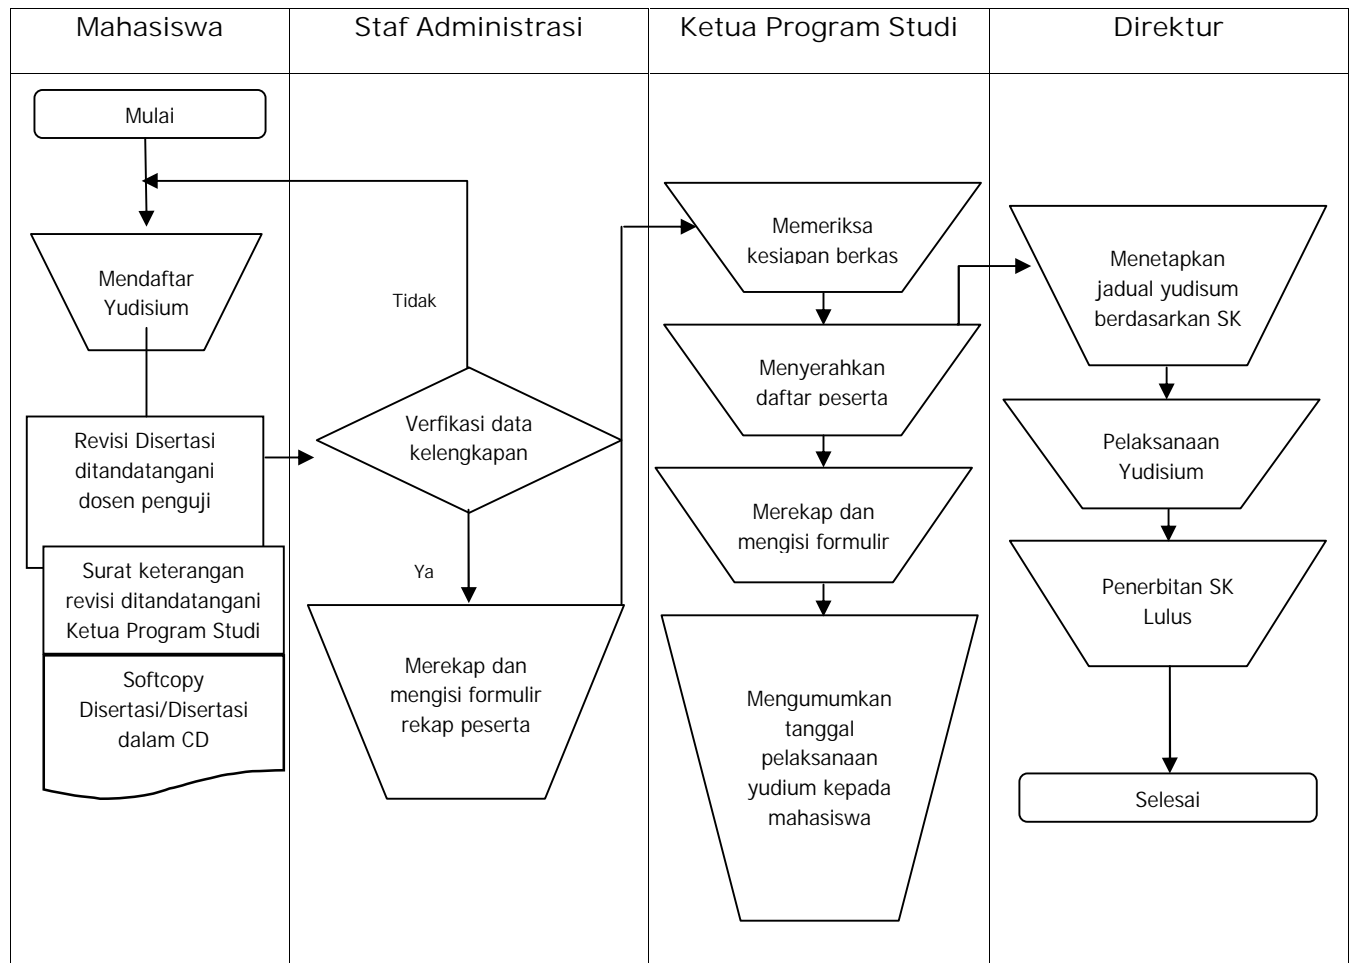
Mahasiswa

Staf Administrasi

Ketua Program Studi

Direktur

Mulai

Mendaftar Yudisium

Revisi Disertasi ditandatangani dosen penguji

Surat keterangan revisi ditandatangani Ketua Program Studi

Softcopy Disertasi/Disertasi dalam CD

Tidak

Verfikasi data kelengkapan

Ya

Merekap dan mengisi formulir rekap peserta

Memeriksa kesiapan berkas

Menyerahkan daftar peserta

Merekap dan mengisi formulir

Mengumumkan tanggal pelaksanaan yudium kepada mahasiswa

Menetapkan jadual yudisum berdasarkan SK

Pelaksanaan Yudisium

Penerbitan SK Lulus

Selesai